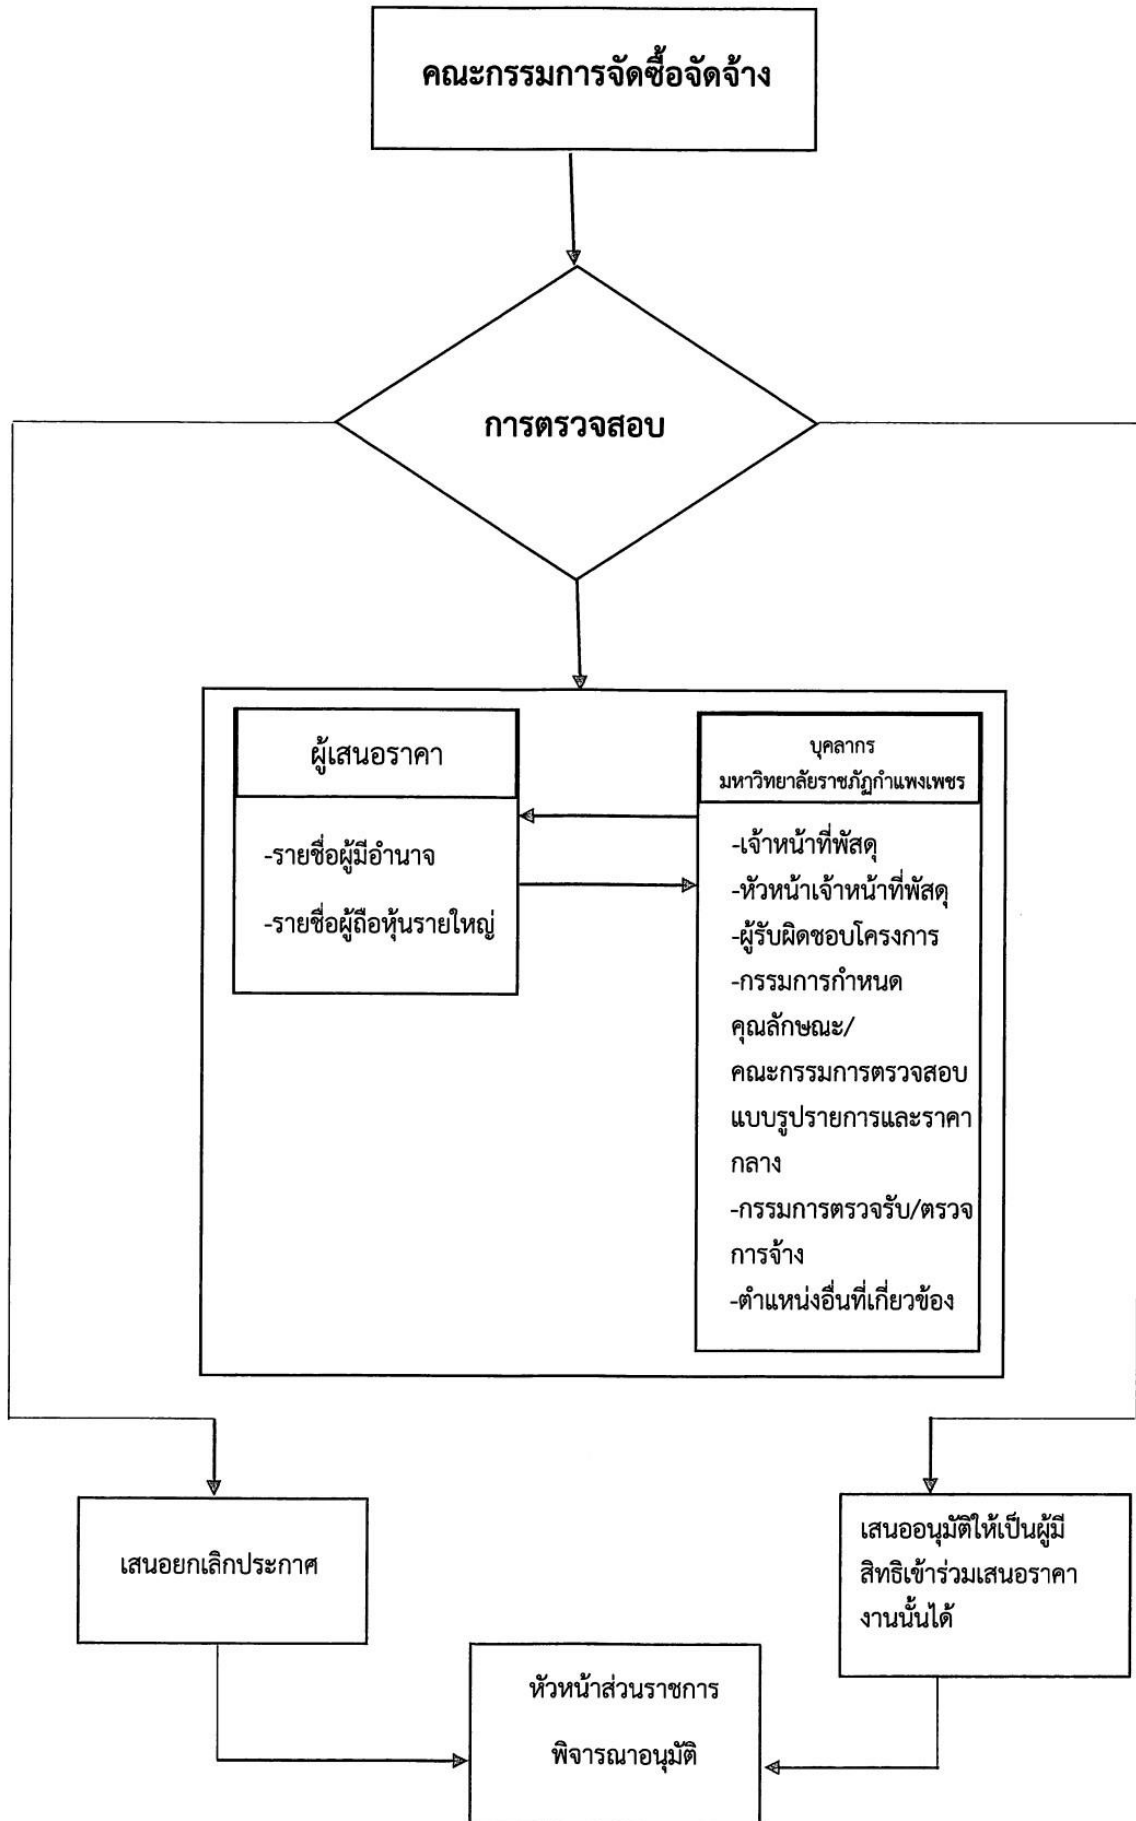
คณะกรรมการจัดซื้อจัดจ้าง

การตรวจสอบ

ผู้เสนอราคา

-รายชื่อผู้มีอำนาจ

-รายชื่อผู้ถือหุ้นรายใหญ่

บุคลากร
มหาวิทยาลัยราชภัฏกำแพงเพชร

-เจ้าหน้าที่พัสดุ
-หัวหน้าเจ้าหน้าที่พัสดุ
-ผู้รับผิดชอบโครงการ
-กรรมการกำหนดคุณลักษณะ/คณะกรรมการตรวจสอบแบบรูปรายการและราคากลาง
-กรรมการตรวจรับ/ตรวจการจ้าง
-ตำแหน่งอื่นที่เกี่ยวข้อง

เสนอยกเลิกประกาศ

เสนออนุมัติให้เป็นผู้มีสิทธิเข้าร่วมเสนอราคางานนั้นได้

หัวหน้าส่วนราชการ

พิจารณาอนุมัติ